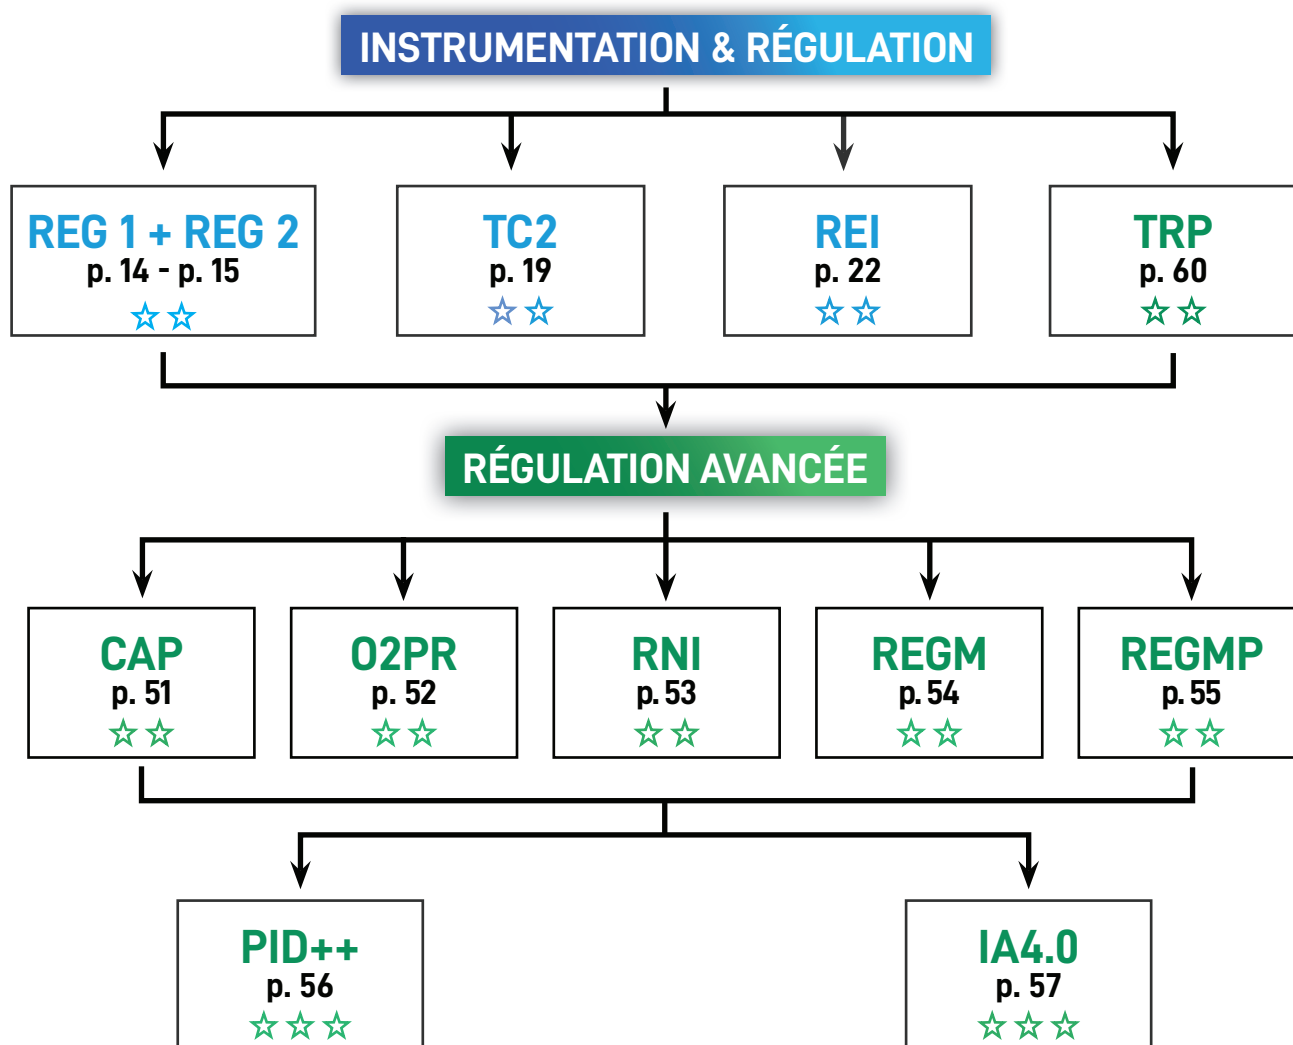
INSTRUMENTATION & RÉGULATION

REG 1 + REG 2
p. 14 - p. 15
☆☆

TC2
p. 19
☆☆

REI
p. 22
☆☆

TRP
p. 60
☆☆

RÉGULATION AVANCÉE

CAP
p. 51
☆☆

O2PR
p. 52
☆☆

RNI
p. 53
☆☆

REGM
p. 54
☆☆

REGMP
p. 55
☆☆

PID++
p. 56
☆☆☆

IA4.0
p. 57
☆☆☆